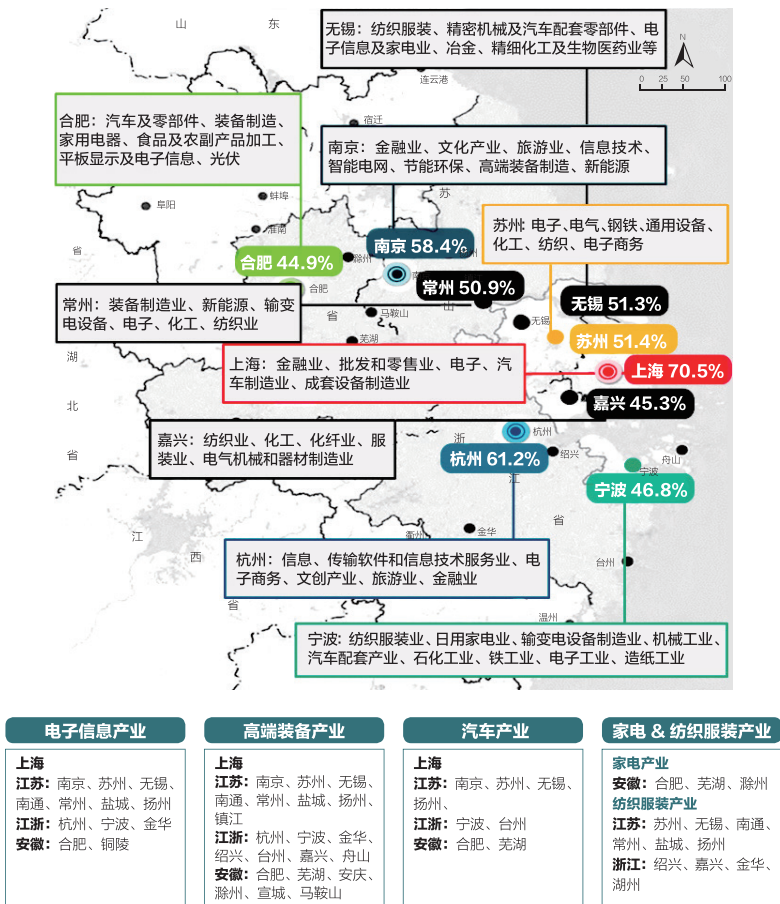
山 东

无锡：纺织服装、精密机械及汽车配套零部件、电子信息及家电业、冶金、精细化工及生物医药业等

N

0 25 50 100

连云港

宿迁

合肥：汽车及零部件、装备制造、家用电器、食品及农副产品加工、平板显示及电子信息、光伏

南京：金融业、文化产业、旅游业、信息技术、智能电网、节能环保、高端装备制造、新能源

蚌埠

阜阳

苏

淮南

苏州：电子、电气、钢铁、通用设备、化工、纺织、电子商务

省

南京 58.4%

合肥 44.9%

滁州

常州 50.9%

合肥

无锡 51.3%

常州：装备制造业、新能源、输变电设备、电子、化工、纺织业

马鞍山

省

芜湖

无锡

苏州 51.4%

湖

上海：金融业、批发和零售业、电子、汽车制造业、成套设备制造业

上海 70.5%

北

嘉兴 45.3%

嘉兴：纺织业、化工、化纤业、服装业、电气机械和器材制造业

浙

杭州

省

杭州 61.2%

绍兴

舟山

江

宁波 46.8%

省

金华

江

西

杭州：信息、传输软件和信息技术服务业、电子商务、文创产业、旅游业、金融业

台州

省

温州

宁波：纺织服装业、日用家电业、输变电设备制造业、机械工业、汽车配套产业、石化工业、铁工业、电子工业、造纸工业

电子信息产业
上海
江苏：南京、苏州、无锡、南通、常州、盐城、扬州
江浙：杭州、宁波、金华
安徽：合肥、铜陵

高端装备产业
上海
江苏：南京、苏州、无锡、南通、常州、盐城、扬州、镇江
江浙：杭州、宁波、金华、绍兴、台州、嘉兴、舟山
安徽：合肥、芜湖、安庆、滁州、宣城、马鞍山

汽车产业
上海
江苏：南京、苏州、无锡、扬州、
江浙：宁波、台州
安徽：合肥、芜湖

家电 & 纺织服装产业
家电产业
安徽：合肥、芜湖、滁州
纺织服装产业
江苏：苏州、无锡、南通、常州、盐城、扬州
浙江：绍兴、嘉兴、金华、湖州